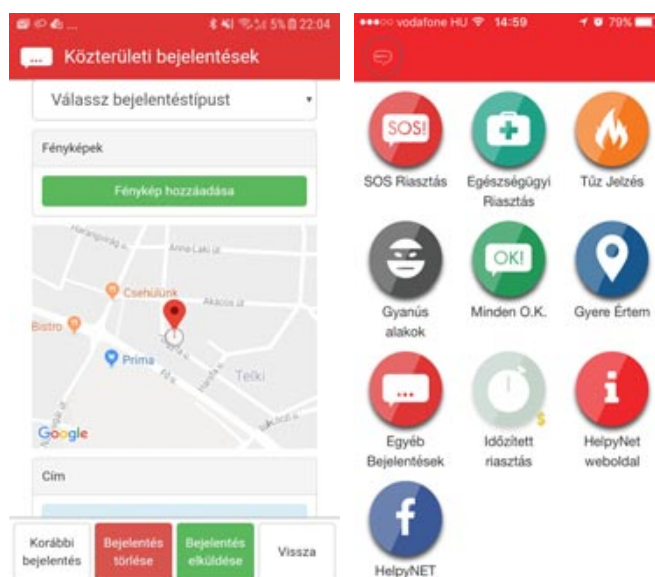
5% 22:04

Közterületi bejelentések

Válassz bejelentéstípust

Fényképek

Fénykép hozzáadása

Harangvirág u.

Anna-Laki út

Csehülünk

Akácos út

Bistro

Prima

Telki

Google

Cím

Korábbi bejelentés

Bejelentés törlése

Bejelentés elküldése

Vissza

•••○○ vodafone HU 14:59 79%

SOS!

SOS Riasztás

Egészségügyi Riasztás

Tűz Jelzés

Gyanús alakok

OK!

Minden O.K.

Gyere Értem

Egyéb Bejelentések

Időzített riasztás

HelpyNet weboldal

HelpyNET